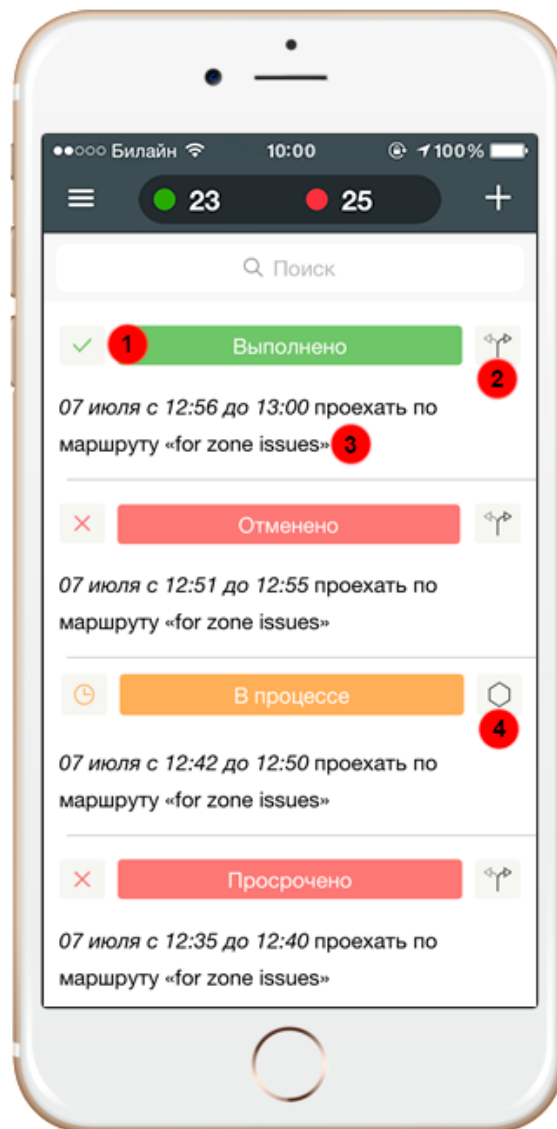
●●○○○ Билайн 10:00 100%

23 25

Поиск

1 Выполнено

2

07 июля с 12:56 до 13:00 проехать по маршруту «for zone issues» 3

Отменено

07 июля с 12:51 до 12:55 проехать по маршруту «for zone issues»

В процессе

4

07 июля с 12:42 до 12:50 проехать по маршруту «for zone issues»

Просрочено

07 июля с 12:35 до 12:40 проехать по маршруту «for zone issues»